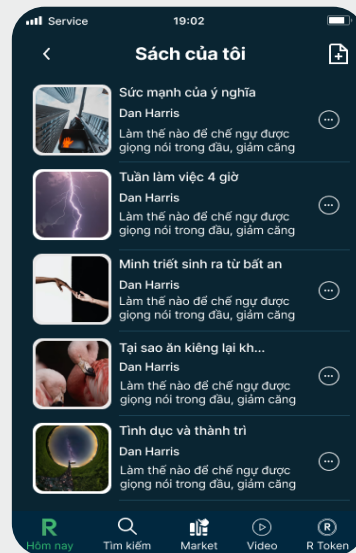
Service 19:02

Sách của tôi

Sức mạnh của ý nghĩa
Dan Harris
Làm thế nào để chế ngự được giọng nói trong đầu, giảm căng

Tuần làm việc 4 giờ
Dan Harris
Làm thế nào để chế ngự được giọng nói trong đầu, giảm căng

Minh triết sinh ra từ bất an
Dan Harris
Làm thế nào để chế ngự được giọng nói trong đầu, giảm căng

Tại sao ăn kiêng lại kh...
Dan Harris
Làm thế nào để chế ngự được giọng nói trong đầu, giảm căng

Tình dục và thành trì
Dan Harris
Làm thế nào để chế ngự được giọng nói trong đầu, giảm căng

Hôm nay Tìm kiếm Market Video R Token